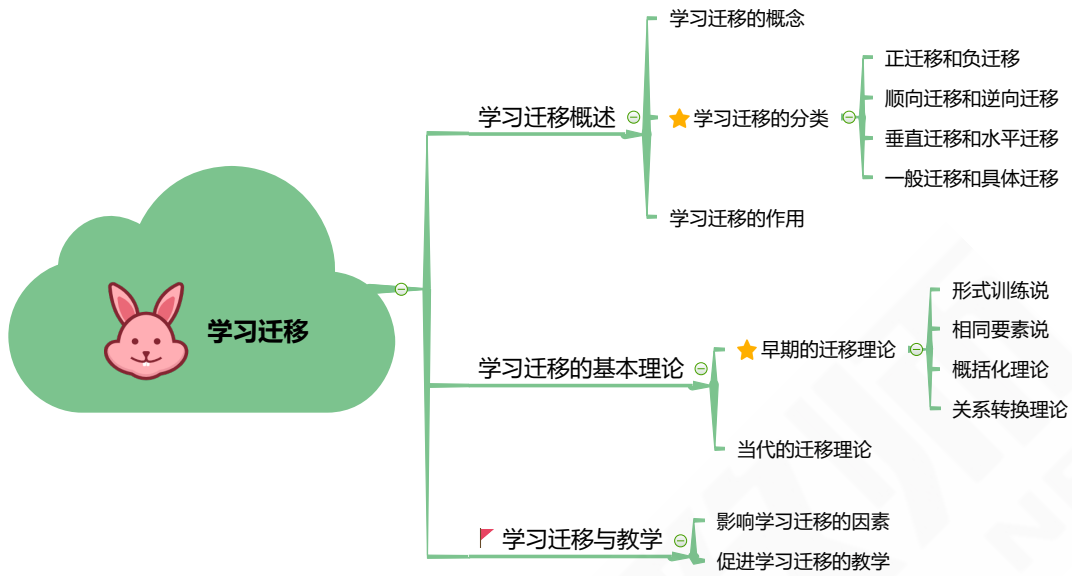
学习迁移

学习迁移概述
学习迁移的概念
学习迁移的分类
正迁移和负迁移
顺向迁移和逆向迁移
垂直迁移和水平迁移
一般迁移和具体迁移
学习迁移的作用

学习迁移的基本理论
早期的迁移理论
形式训练说
相同要素说
概括化理论
关系转换理论
当代的迁移理论

学习迁移与教学
影响学习迁移的因素
促进学习迁移的教学